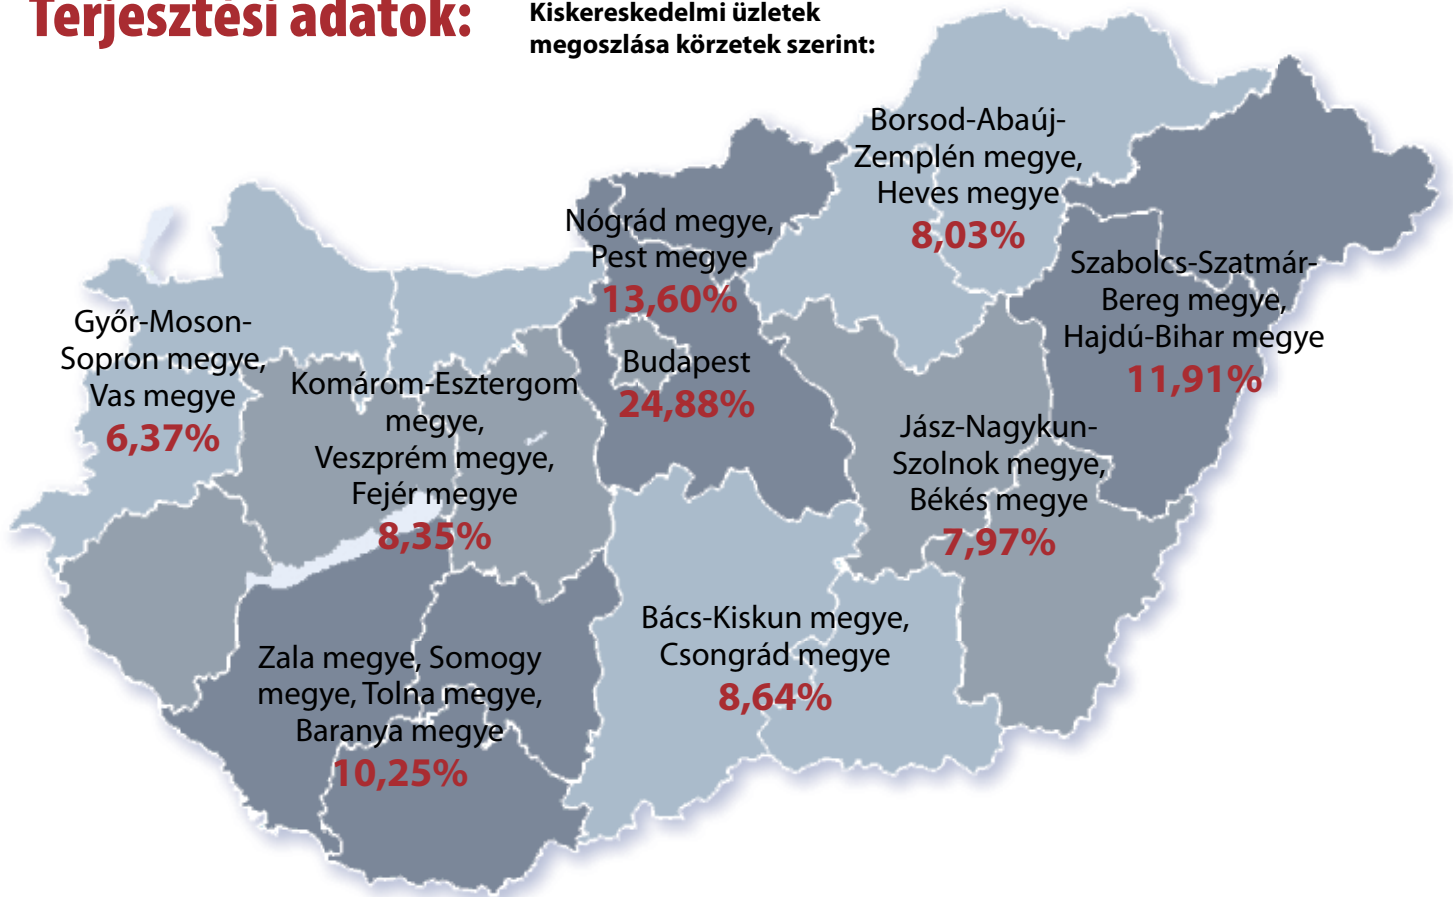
Terjesztési adatok:

Kiskereskedelmi üzletek megoszlása körzetek szerint:

Borsod-Abaúj-Zemplén megye, Heves megye
8,03%

Nógrád megye, Pest megye
13,60%

Szabolcs-Szatmár-Bereg megye, Hajdú-Bihar megye
11,91%

Győr-Moson-Sopron megye, Vas megye
6,37%

Budapest
24,88%

Komárom-Esztergom megye, Veszprém megye, Fejér megye
8,35%

Jász-Nagykun-Szolnok megye, Békés megye
7,97%

Bács-Kiskun megye, Csongrád megye
8,64%

Zala megye, Somogy megye, Tolna megye, Baranya megye
10,25%